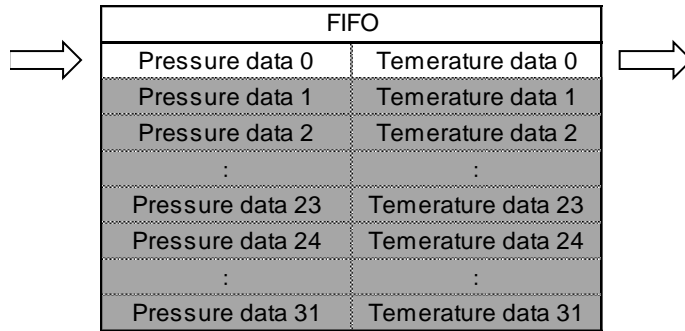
| FIFO | |
|---|---|
| Pressure data 0 | Temerature data 0 |
| Pressure data 1 | Temerature data 1 |
| Pressure data 2 | Temerature data 2 |
| : | : |
| Pressure data 23 | Temerature data 23 |
| Pressure data 24 | Temerature data 24 |
| : | : |
| Pressure data 31 | Temerature data 31 |